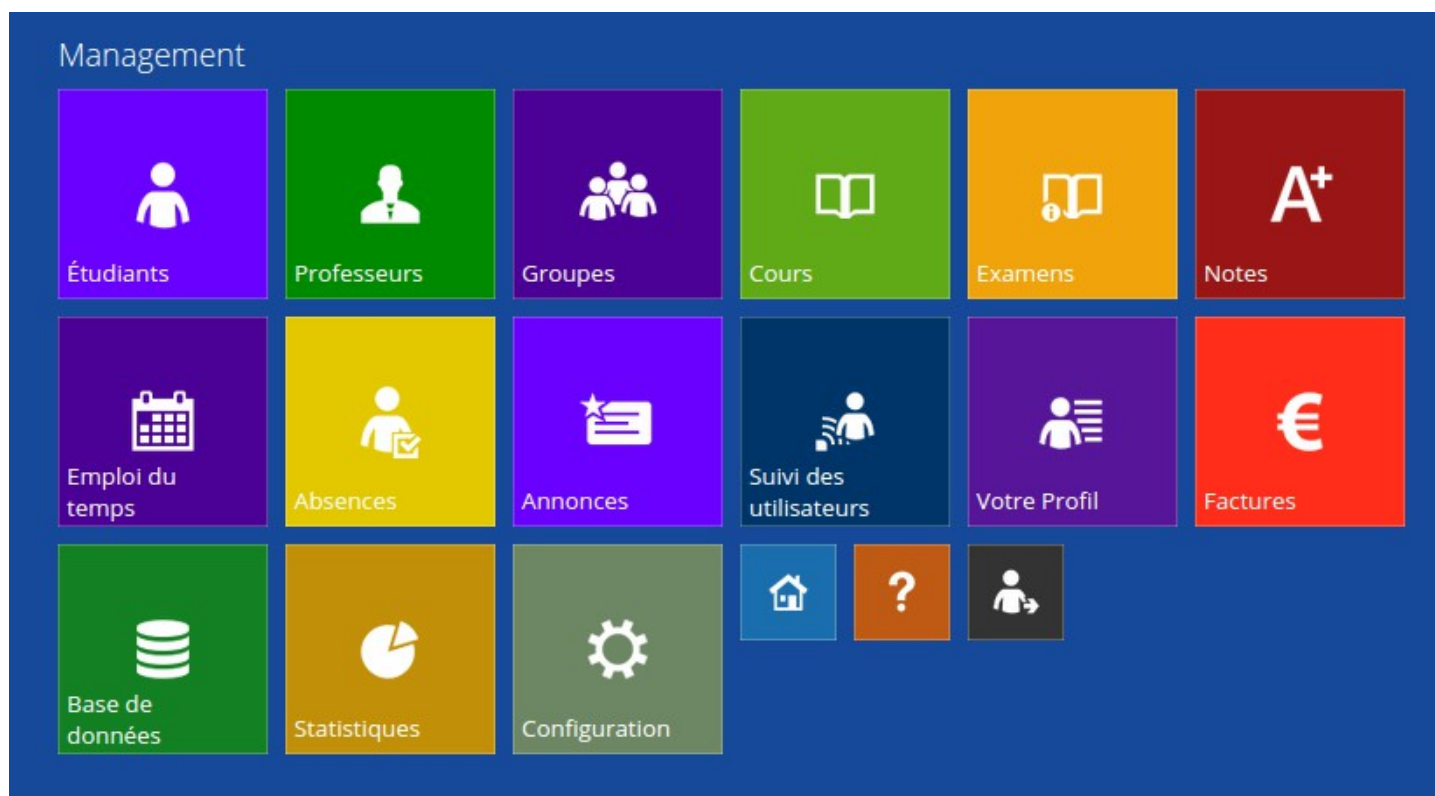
Management

Étudiants

Professeurs

Groupes

Cours

Examens

A+

Notes

Emploi du temps

Absences

Annonces

Suivi des utilisateurs

Votre Profil

€

Factures

Base de données

Statistiques

Configuration

?